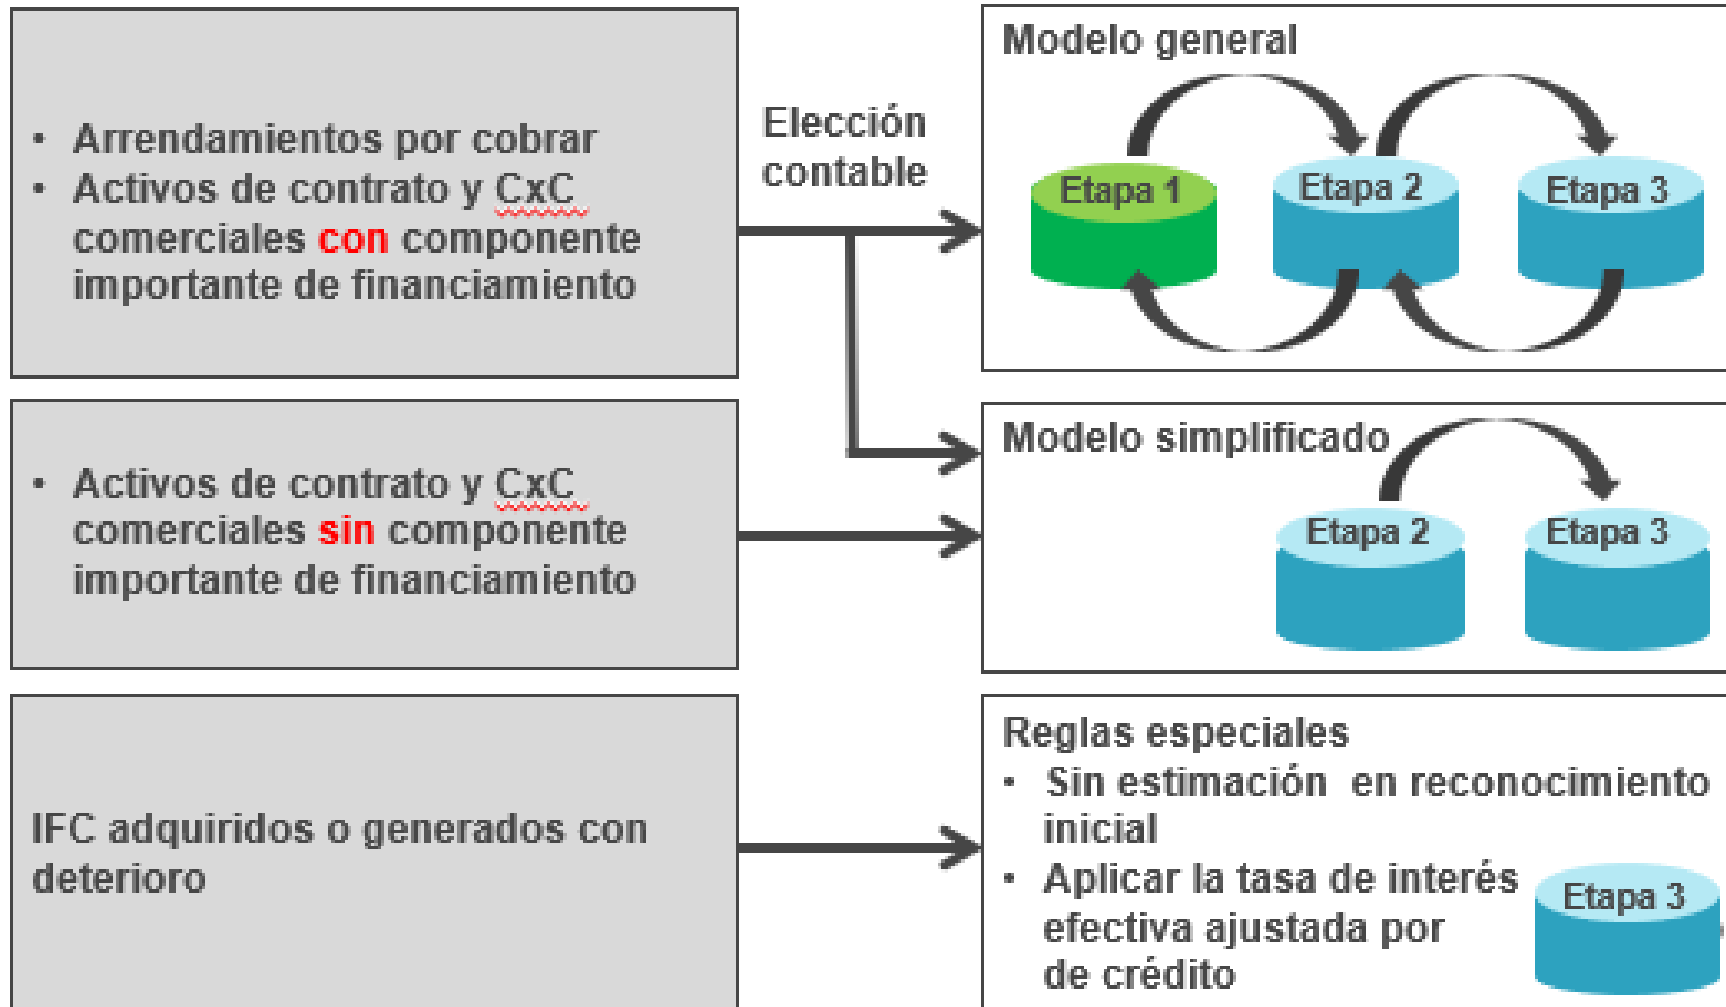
- Arrendamientos por cobrar
- Activos de contrato y CxC comerciales con componente importante de financiamiento

Elección contable

Modelo general

Etapa 1

Etapa 2

Etapa 3

- Activos de contrato y CxC comerciales sin componente importante de financiamiento

Modelo simplificado

Etapa 2

Etapa 3

IFC adquiridos o generados con deterioro

Reglas especiales
- Sin estimación en reconocimiento inicial
- Aplicar la tasa de interés efectiva ajustada por de crédito

Etapa 3